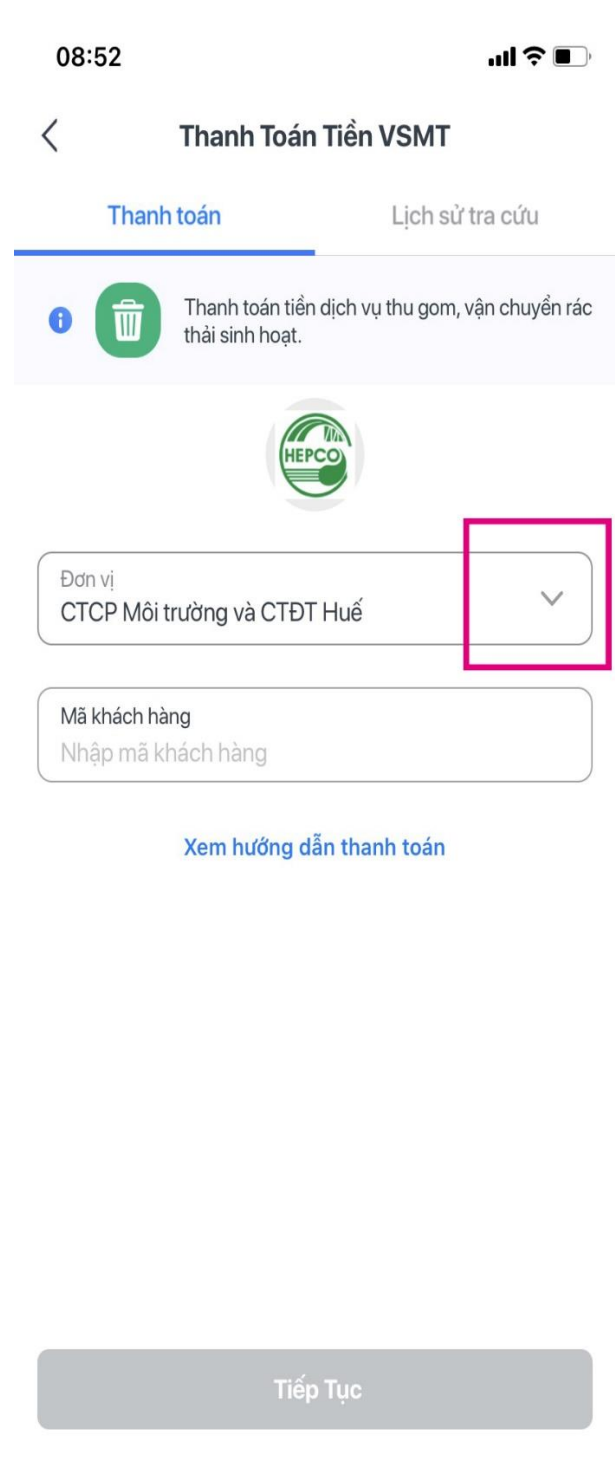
08:52

Thanh Toán Tiền VSMT

Thanh toán

Lịch sử tra cứu

Thanh toán tiền dịch vụ thu gom, vận chuyển rác thải sinh hoạt.

HEPCO

Đơn vị
CTCP Môi trường và CTĐT Huế

Mã khách hàng
Nhập mã khách hàng

Xem hướng dẫn thanh toán

Tiếp Tục